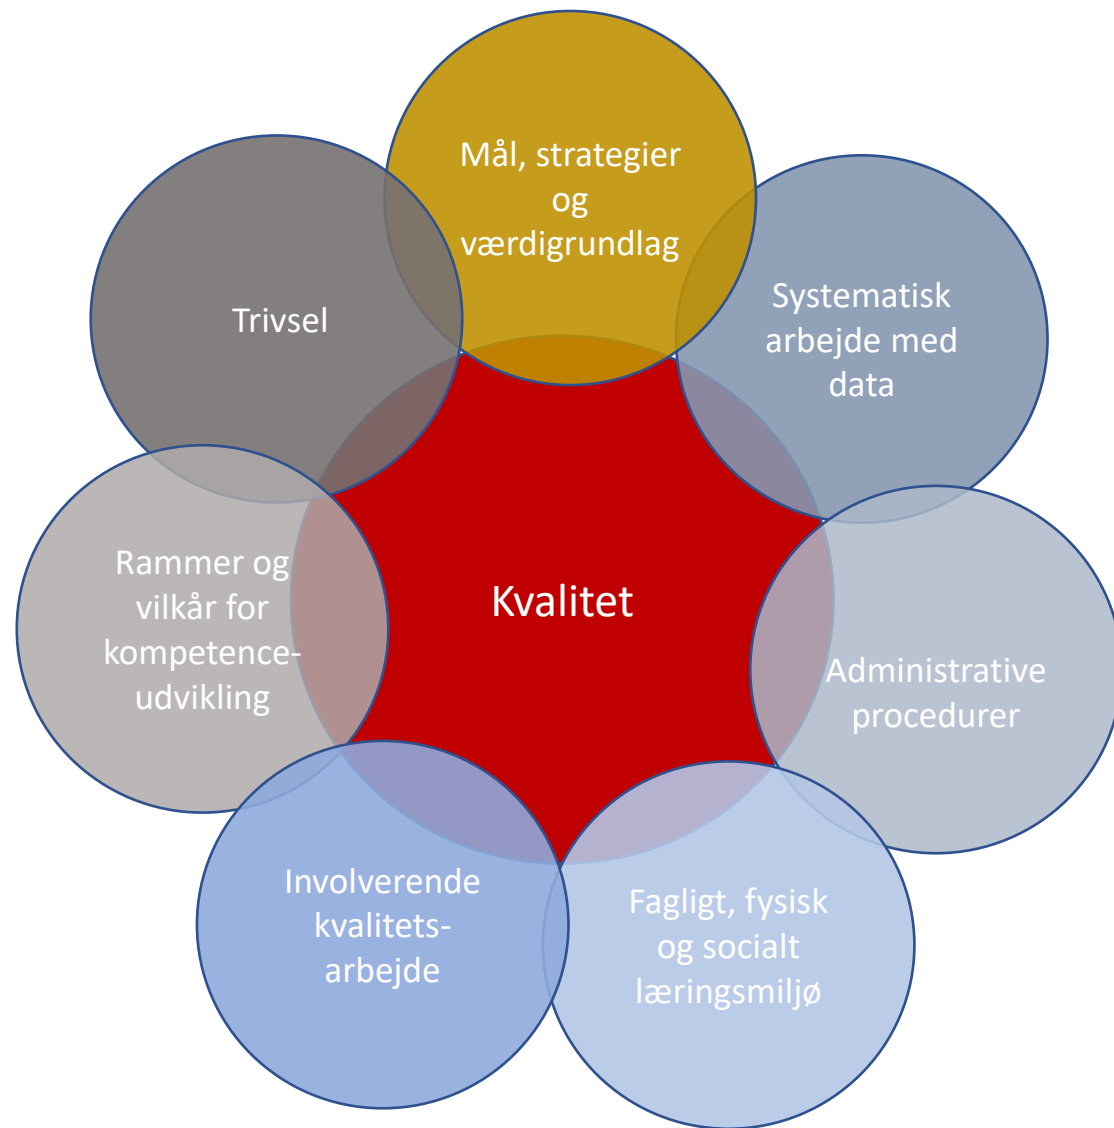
Mål, strategier og værdigrundlag

Systematisk arbejde med data

Administrative procedurer

Fagligt, fysisk og socialt læringsmiljø

Involverende kvalitets-arbejde

Rammer og vilkår for kompetence-udvikling

Trivsel

Kvalitet